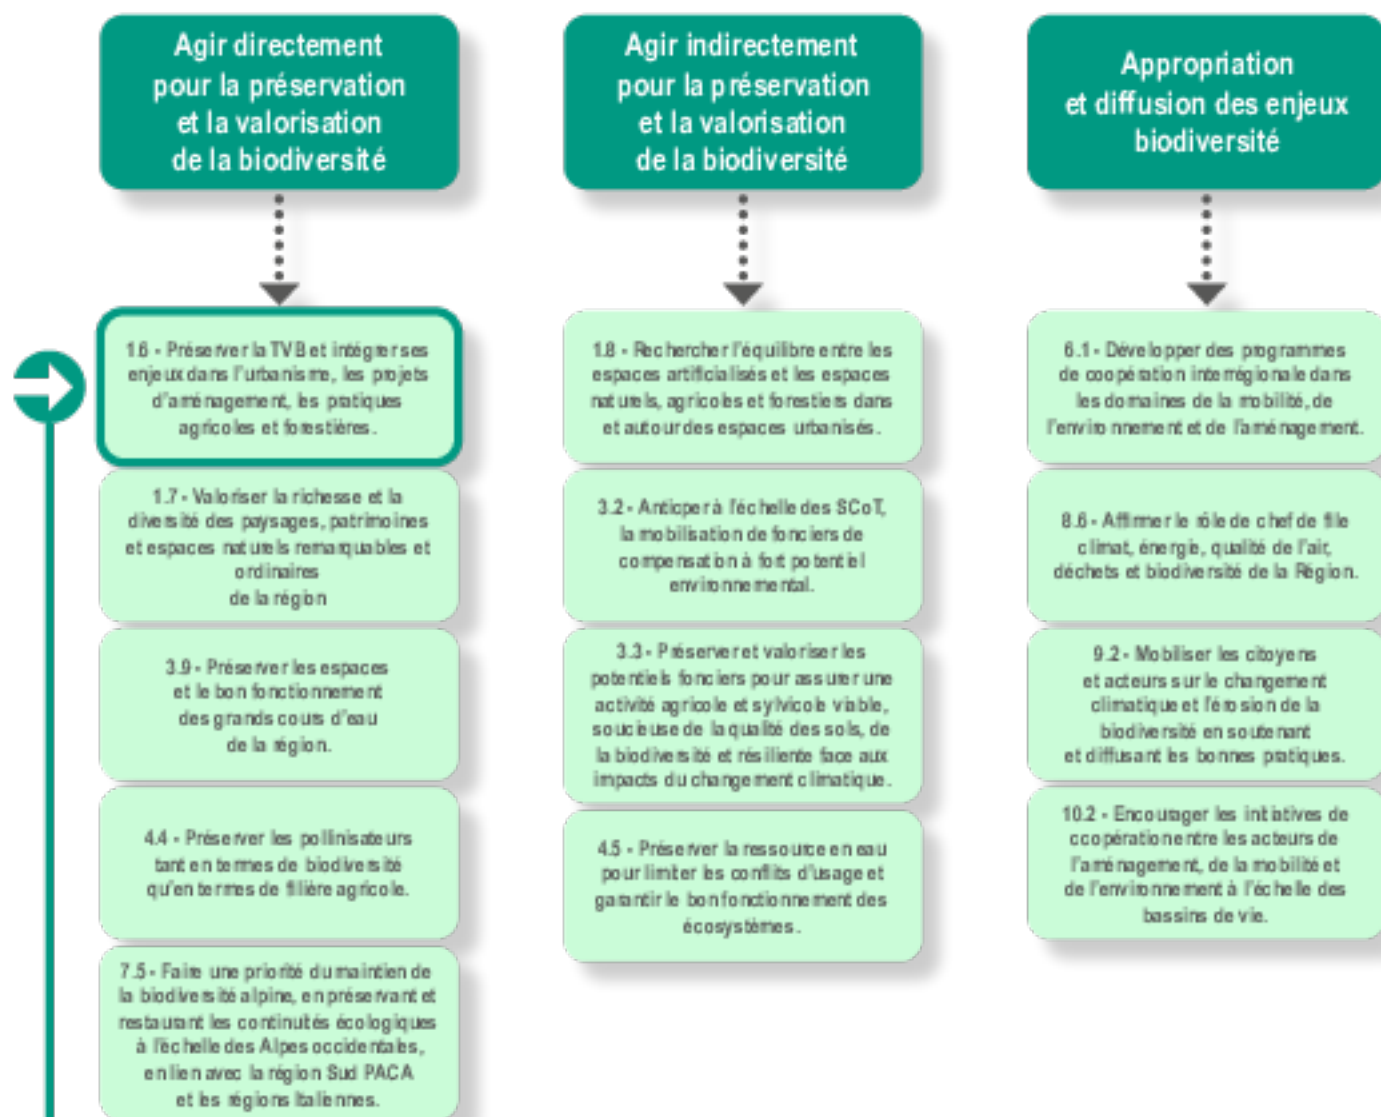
Agir directement pour la préservation et la valorisation de la biodiversité

1.6 - Préserver la TVB et intégrer ses enjeux dans l'urbanisme, les projets d'aménagement, les pratiques agricoles et forestières.

1.7 - Valoriser la richesse et la diversité des paysages, patrimoines et espaces naturels remarquables et ordinaires de la région

3.9 - Préserver les espaces et le bon fonctionnement des grands cours d'eau de la région.

4.4 - Préserver les pollinisateurs tant en termes de biodiversité qu'en termes de filière agricole.

7.5 - Faire une priorité du maintien de la biodiversité alpine, en préservant et restaurant les continuités écologiques à l'échelle des Alpes occidentales, en lien avec la région Sud PACA et les régions italiennes.

Agir indirectement pour la préservation et la valorisation de la biodiversité

1.8 - Rechercher l'équilibre entre les espaces artificialisés et les espaces naturels, agricoles et forestiers dans et autour des espaces urbanisés.

3.2 - Anticiper à l'échelle des SCoT, la mobilisation de fonciers de compensation à fort potentiel environnemental.

3.3 - Préserver et valoriser les potentiels fonciers pour assurer une activité agricole et sylvicole viable, soucieuse de la qualité des sols, de la biodiversité et résiliente face aux impacts du changement climatique.

4.5 - Préserver la ressource en eau pour limiter les conflits d'usage et garantir le bon fonctionnement des écosystèmes.

Appropriation et diffusion des enjeux biodiversité

6.1 - Développer des programmes de coopération interrégionale dans les domaines de la mobilité, de l'environnement et de l'aménagement.

8.6 - Affirmer le rôle de chef de file climat, énergie, qualité de l'air, déchets et biodiversité de la Région.

9.2 - Mobiliser les citoyens et acteurs sur le changement climatique et l'érosion de la biodiversité en soutenant et diffusant les bonnes pratiques.

10.2 - Encourager les initiatives de coopération entre les acteurs de l'aménagement, de la mobilité et de l'environnement à l'échelle des bassins de vie.